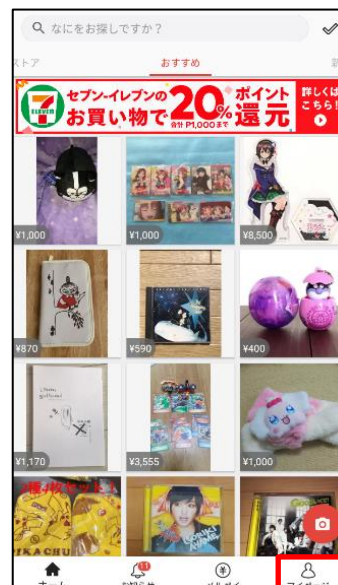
なにをお探しですか？

ストア
おすすめ

7 ELEVEN
セブン-イレブンの
お買い物で
20%
ポイント
還元
合計 P1,000まで
詳しくは
こちら!

¥1,000
¥1,000
¥8,500
¥870
¥590
¥400
¥1,170
¥3,555
¥1,000

IKACHU

ホーム
お知らせ
メルペイ
マイページ